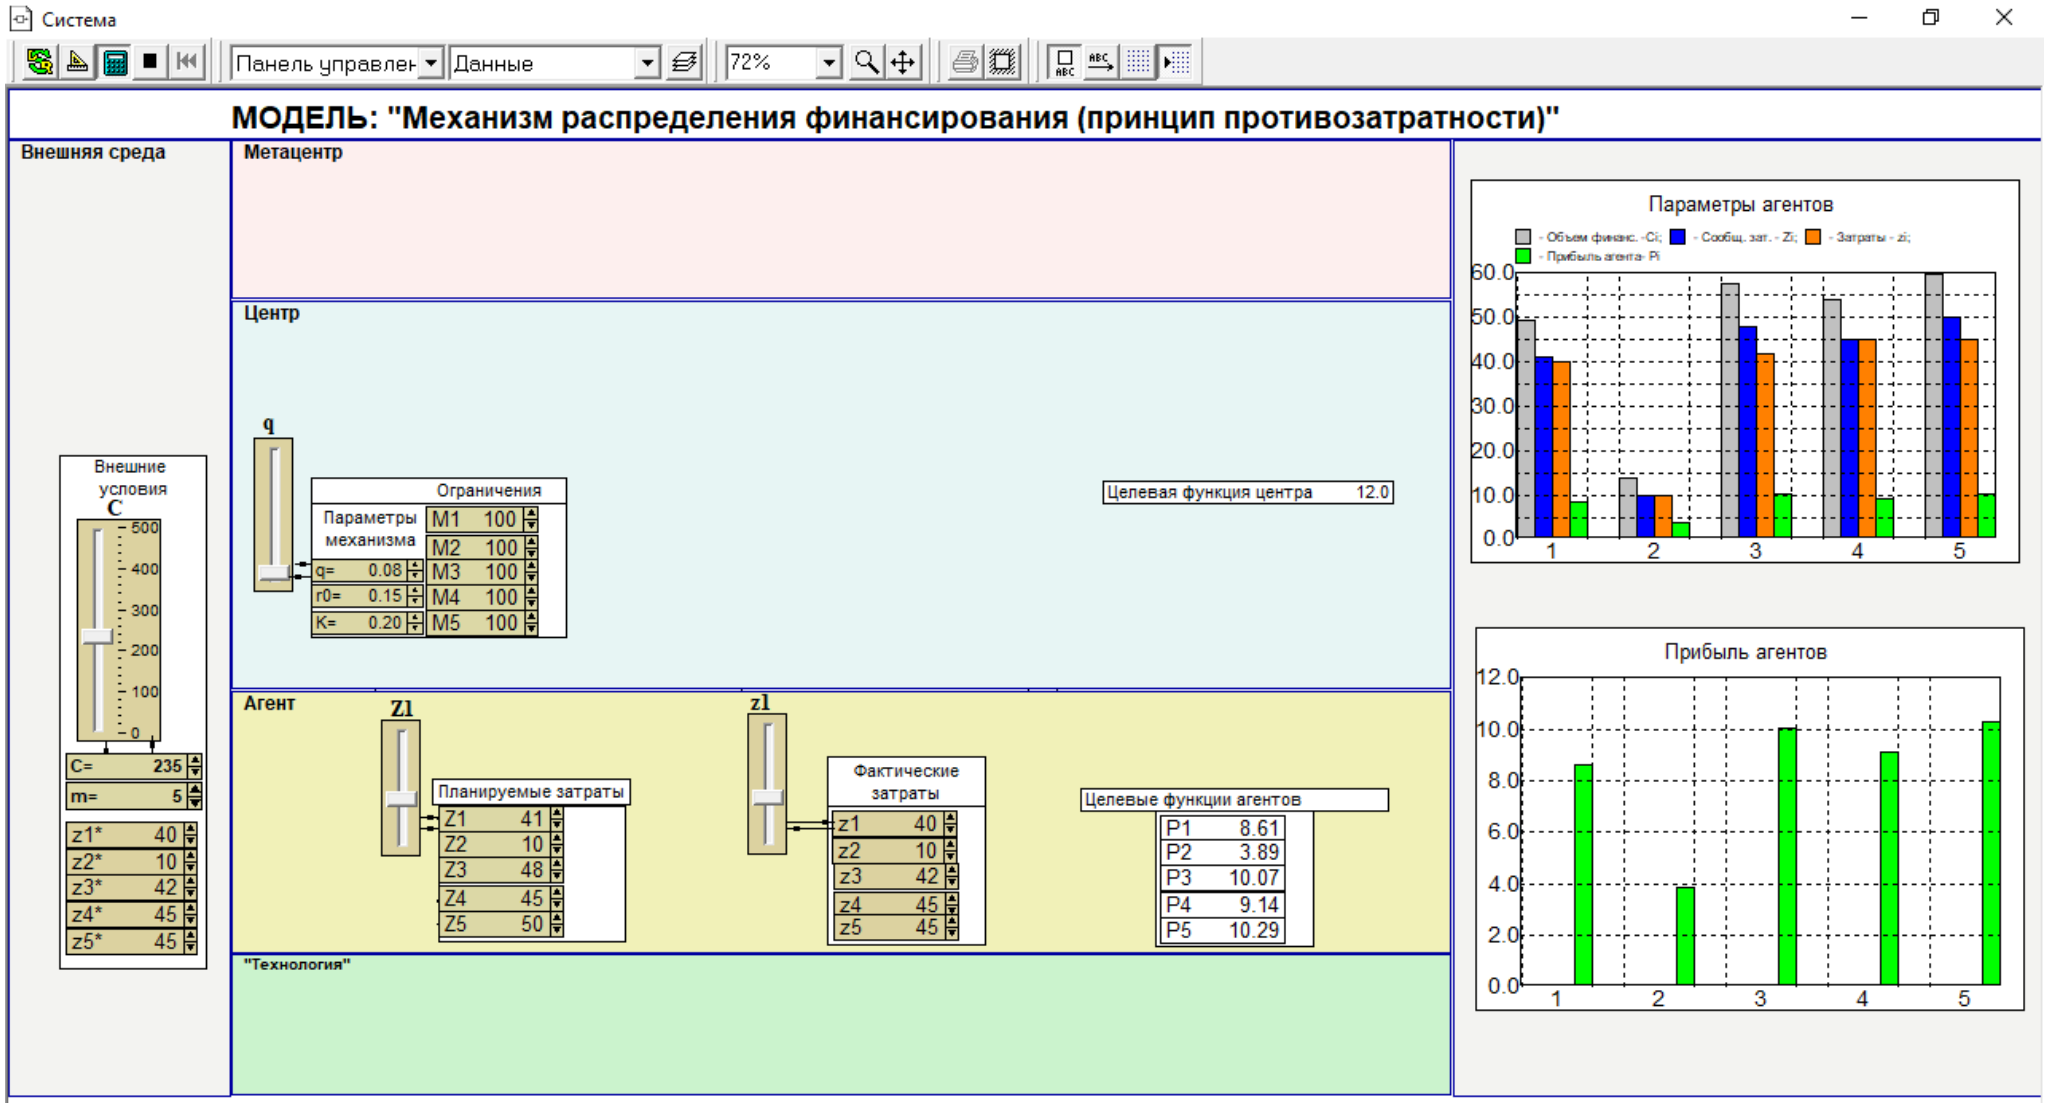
Система

Панель управлен | Данные | 72%

МОДЕЛЬ: "Механизм распределения финансирования (принцип противозатратности)"

Внешняя среда

Метацентр

Центр

q

Ограничения
Параметры механизма

| | |
|---|---|
| M1 | 100 |
| M2 | 100 |
| M3 | 100 |
| M4 | 100 |
| M5 | 100 |

q= 0.08
r0= 0.15
K= 0.20

Целевая функция центра 12.0

Внешние условия
C
500
400
300
200
100
0

C= 235
m= 5

| | |
|---|---|
| z1* | 40 |
| z2* | 10 |
| z3* | 42 |
| z4* | 45 |
| z5* | 45 |

Агент

Z1

Планируемые затраты

| | |
|---|---|
| Z1 | 41 |
| Z2 | 10 |
| Z3 | 48 |
| Z4 | 45 |
| Z5 | 50 |

z1

Фактические затраты

| | |
|---|---|
| z1 | 40 |
| z2 | 10 |
| z3 | 42 |
| z4 | 45 |
| z5 | 45 |

Целевые функции агентов

| | |
|---|---|
| P1 | 8.61 |
| P2 | 3.89 |
| P3 | 10.07 |
| P4 | 9.14 |
| P5 | 10.29 |

"Технология"

Параметры агентов
- Объем финанс. -Ci; - Сообщ. зат. - Zi; - Затраты - zi; - Прибыль агента- Pi
60.0
50.0
40.0
30.0
20.0
10.0
0.0
1 2 3 4 5

Прибыль агентов
12.0
10.0
8.0
6.0
4.0
2.0
0.0
1 2 3 4 5